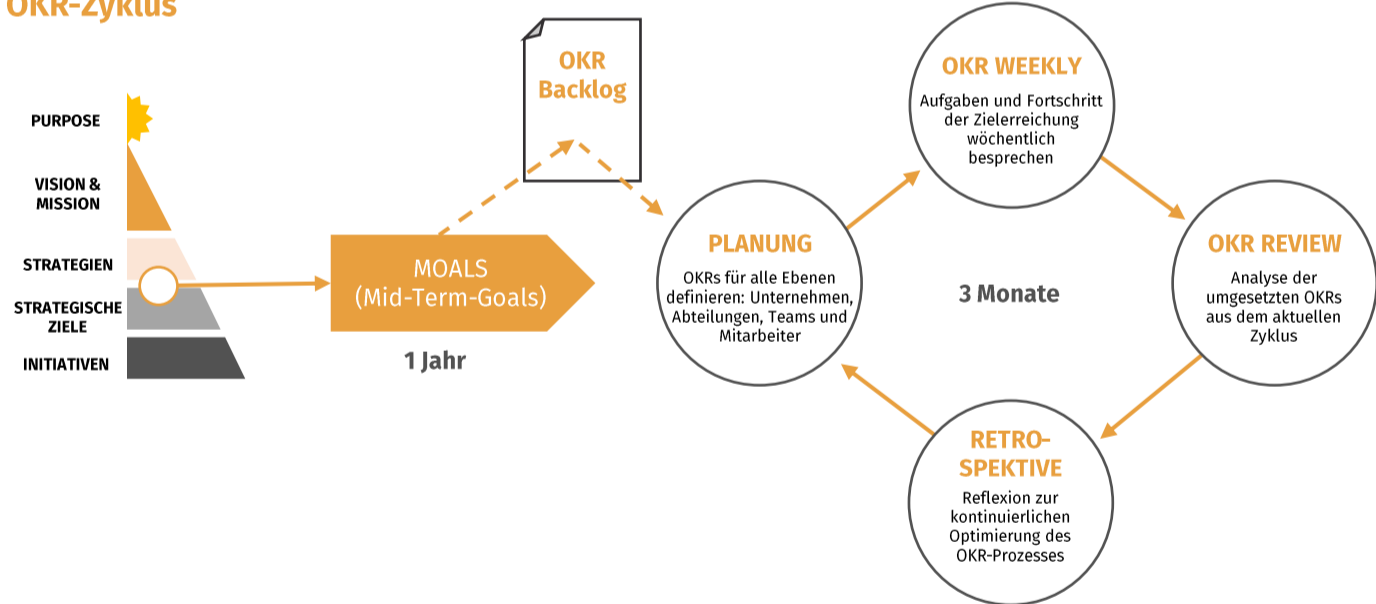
OKR-Zyklus

PURPOSE

VISION & MISSION

STRATEGIEN

STRATEGISCHE ZIELE

INITIATIVEN

OKR Backlog

MOALS (Mid-Term-Goals)

1 Jahr

PLANUNG

OKRs für alle Ebenen definieren: Unternehmen, Abteilungen, Teams und Mitarbeiter

OKR WEEKLY

Aufgaben und Fortschritt der Zielerreichung wöchentlich besprechen

3 Monate

OKR REVIEW

Analyse der umgesetzten OKRs aus dem aktuellen Zyklus

RETRO-SPEKTIVE

Reflexion zur kontinuierlichen Optimierung des OKR-Prozesses